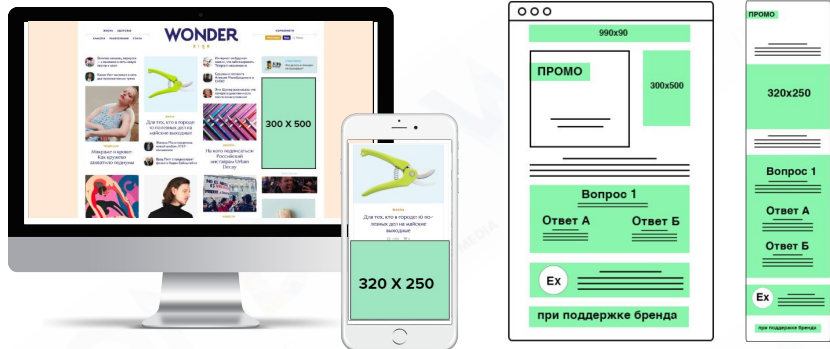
WONDER

300 X 500

Для тех, кто в городе: 10 полезных дел на майские выходные

Макраме и кружки: Как вручную вязать подушки

На какое подписаться: Российской Федерации Gilbert Decay

Для тех, кто в городе: 10 полезных дел на майские выходные

320 X 250

990x90

ПРОМО

300x500

Вопрос 1

Ответ А

Ответ Б

Ex

при поддержке бренда

ПРОМО

320x250

Вопрос 1

Ответ А

Ответ Б

Ex

при поддержке бренда